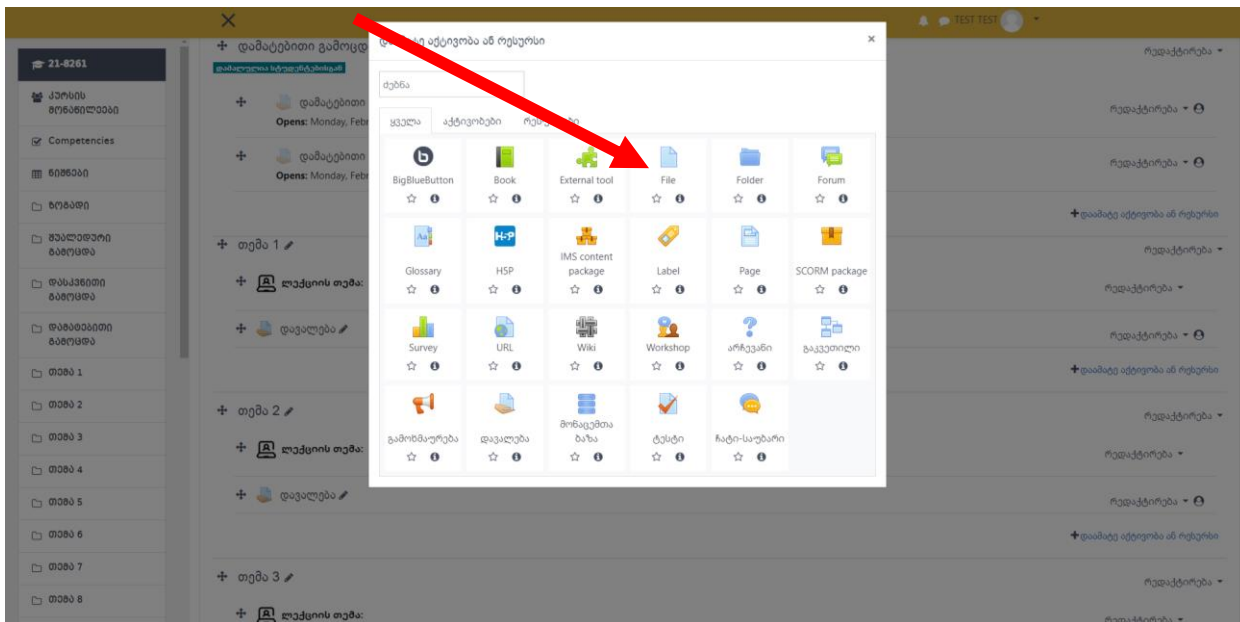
TEST TEST

21-8261
კურსის მონაწილეები
Competencies
ნიშნები
ზოგადი
შუალედური გამოცდა
დასკვნითი გამოცდა
დამატებითი გამოცდა
თემა 1
თემა 2
თემა 3
თემა 4
თემა 5
თემა 6
თემა 7
თემა 8

დამატებითი გამოცდ
დამალულია სტუდენტებისგან
დამატებითი
Opens: Monday, Febr
დამატებითი
Opens: Monday, Febr
თემა 1
ლექციის თემა:
დავალება
თემა 2
ლექციის თემა:
დავალება
თემა 3
ლექციის თემა:

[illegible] აქტივობა ან რესურსი
ძებნა
ყველა
აქტივობები
რესურსები

BigBlueButton
Book
External tool
File
Folder
Forum
Glossary
H5P
IMS content package
Label
Page
SCORM package
Survey
URL
Wiki
Workshop
არჩევანი
გაკვეთილი
გამოხმაურება
დავალება
მონაცემთა ბაზა
ტესტი
ჩატი-საუბარი

რედაქტირება
რედაქტირება
რედაქტირება
დაამატეთ აქტივობა ან რესურსი
რედაქტირება
რედაქტირება
რედაქტირება
დაამატეთ აქტივობა ან რესურსი
რედაქტირება
რედაქტირება
რედაქტირება
დაამატეთ აქტივობა ან რესურსი
რედაქტირება
რედაქტირება